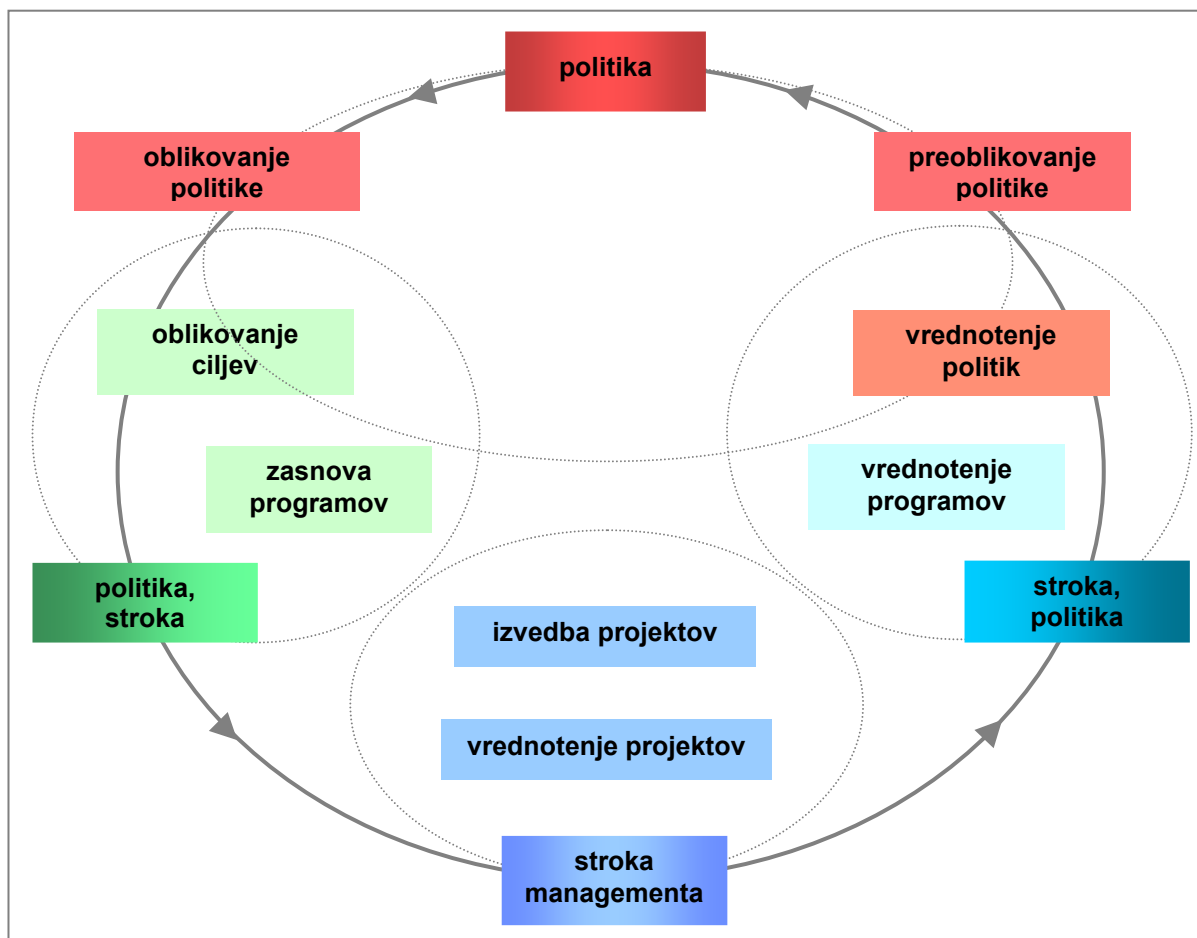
politika

oblikovanje politike

preoblikovanje politike

oblikovanje ciljev

vrednotenje politik

zasnova programov

vrednotenje programov

politika, stroka

stroka, politika

izvedba projektov

vrednotenje projektov

stroka managementa